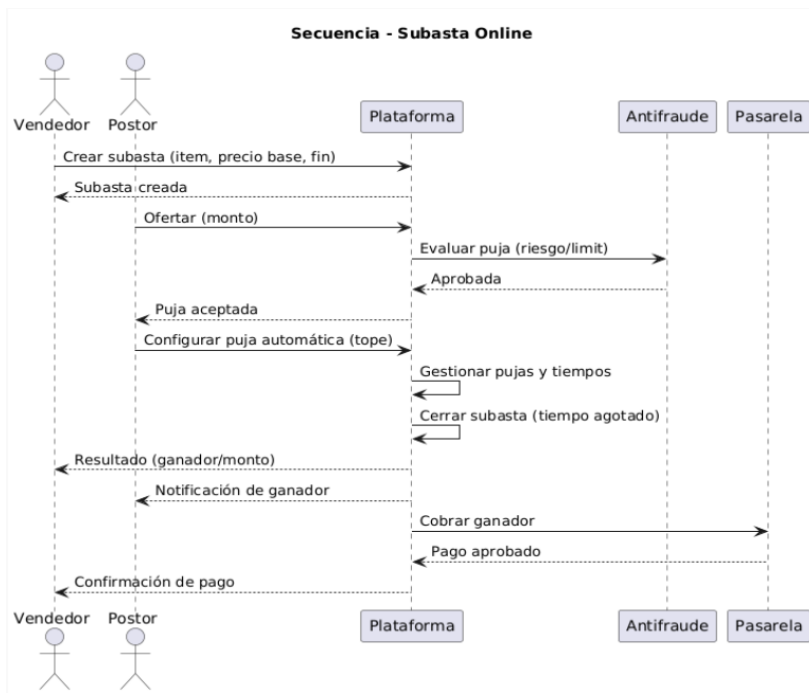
Secuencia - Subasta Online

Vendedor
Postor
Plataforma
Antifraude
Pasarela

Crear subasta (item, precio base, fin)
Subasta creada
Ofertar (monto)
Evaluar puja (riesgo/limit)
Aprobada
Puja aceptada
Configurar puja automática (tope)
Gestionar pujas y tiempos
Cerrar subasta (tiempo agotado)
Resultado (ganador/monto)
Notificación de ganador
Cobrar ganador
Pago aprobado
Confirmación de pago

Vendedor
Postor
Plataforma
Antifraude
Pasarela